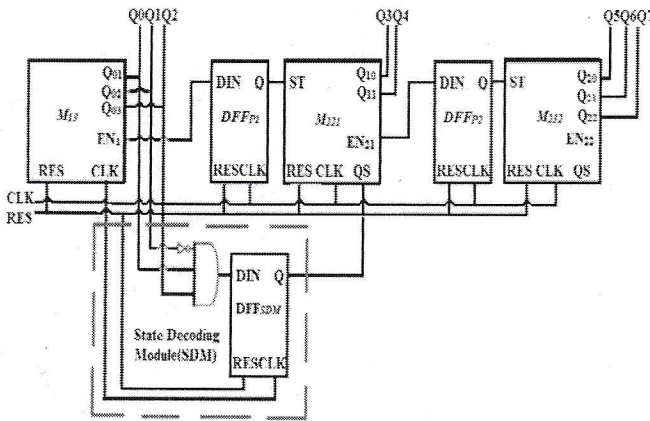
Q0Q1Q2
Q3Q4
Q5Q6Q7
$M_{13}$
$Q_{01}$
$Q_{02}$
$Q_{03}$
$EN_1$
RES CLK
DIN Q
$DFF_{P1}$
RESCLK
ST
$M_{221}$
$Q_{10}$
$Q_{11}$
$EN_{21}$
RES CLK QS
DIN Q
$DFF_{P2}$
RESCLK
ST
$M_{222}$
$Q_{20}$
$Q_{21}$
$Q_{22}$
$EN_{22}$
RES CLK QS
CLK
RES
DIN Q
$DFF_{SDM}$
State Decoding Module(SDM)
RESCLK